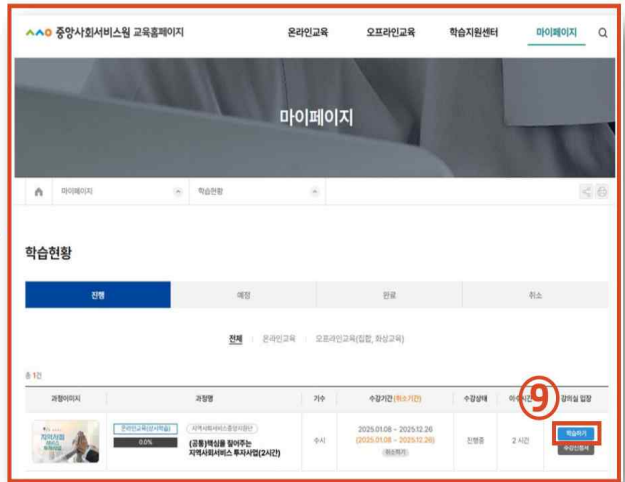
중앙사회서비스원 교육홈페이지

온라인교육 오프라인교육 학습지원센터 마이페이지

마이페이지

마이페이지 학습현황

학습현황

| 진행 | 예정 | 완료 | 취소 |
|---|---|---|---|

전체 | 온라인교육 | 오프라인교육(집합, 화상교육)

총 1건

| 과정이미지 | 과정명 | 기수 | 수강기간 (취소기간) | 수강상태 | 이수시간 | 강의실 입장 |
|---|---|---|---|---|---|---|
| 지역사회 | 온라인교육(상시학습) 0.0% 지역사회서비스투자사업 (공통)핵심을 짚어주는 지역사회서비스 투자사업(2시간) | 수시 | 2025.01.08 ~ 2025.12.26 (2025.01.08 ~ 2025.12.26) 취소하기 | 진행중 | 2 시간 | 학습하기 수강신청서 |

⑨